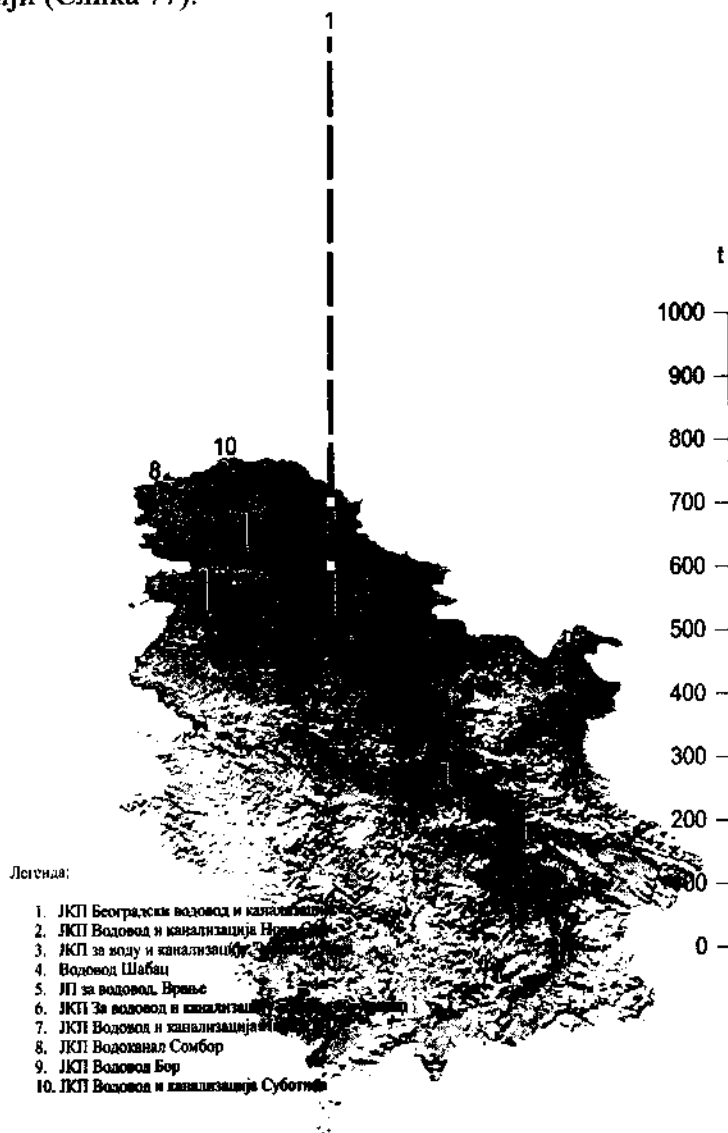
ји (Слика 7).

1

10

8

t

1000

900

800

700

600

500

400

300

200

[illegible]00

0

Легенда:

1. ЈКП Београдски водовод и канализа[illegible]
2. ЈКП Водовод и канализација Нов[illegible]
3. ЈКП за воду и канализациј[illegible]
4. Водовод Шабац
5. ЈП за водовод, Врање
6. ЈКП За водовод и канализациј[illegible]
7. ЈКП Водовод и канализација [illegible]
8. ЈКП Водоканал Сомбор
9. ЈКП Водовод Бор
10. ЈКП Водовод и канализација Суботи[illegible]